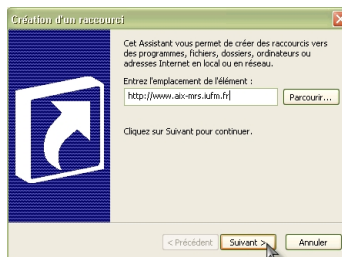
Création d'un raccourci

Cet Assistant vous permet de créer des raccourcis vers des programmes, fichiers, dossiers, ordinateurs ou adresses Internet en local ou en réseau.

Entrez l'emplacement de l'élément :

http://www.aix-mrs.iufm.fr

Parcourir...

Cliquez sur Suivant pour continuer.

< Précédent

Suivant >

Annuler